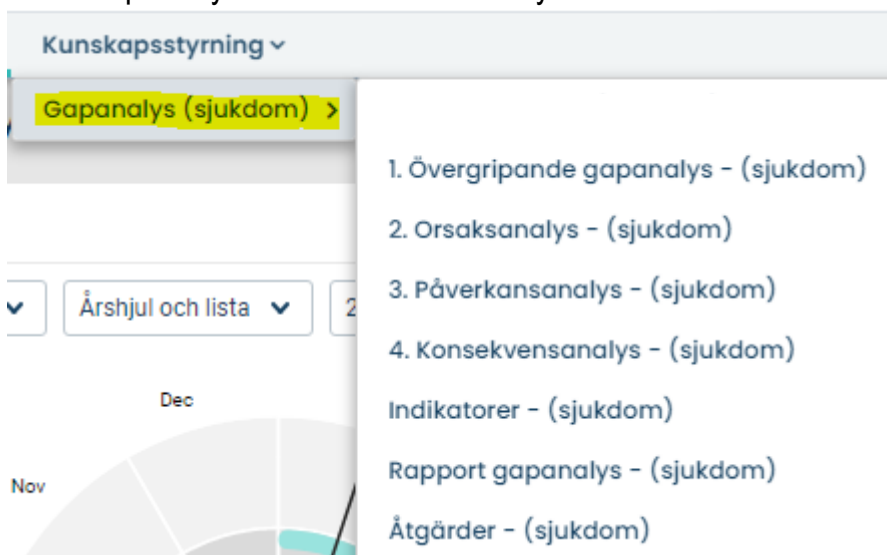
Kunskapsstyrning

Gapanalys (sjukdom)

1. Övergripande gapanalys - (sjukdom)

2. Orsaksanalys - (sjukdom)

3. Påverkansanalys - (sjukdom)

4. Konsekvensanalys - (sjukdom)

Indikatorer - (sjukdom)

Rapport gapanalys - (sjukdom)

Åtgärder - (sjukdom)

Årshjul och lista

2

Dec

Nov